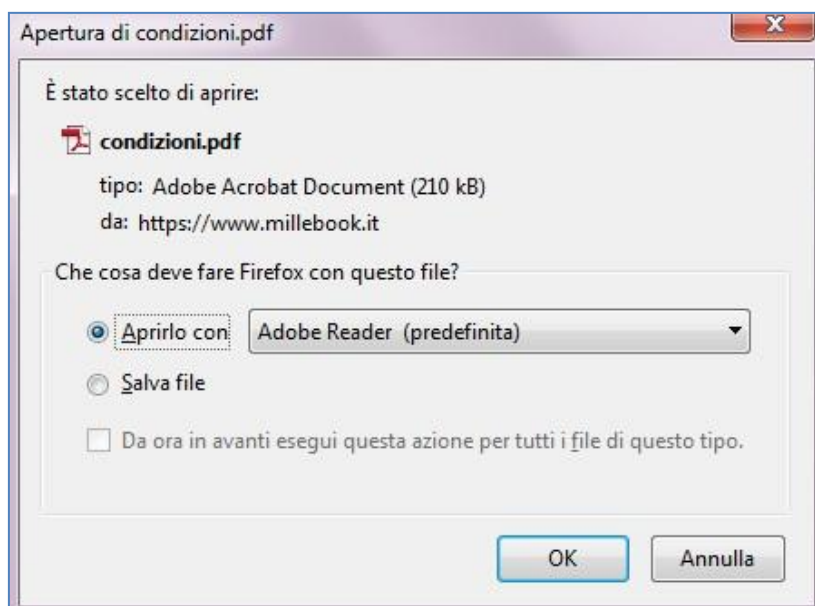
Apertura di condizioni.pdf

X

È stato scelto di aprire:

condizioni.pdf

tipo: Adobe Acrobat Document (210 kB)

da: https://www.millebook.it

Che cosa deve fare Firefox con questo file?

Aprirlo con Adobe Reader (predefinita)

Salva file

Da ora in avanti esegui questa azione per tutti i file di questo tipo.

OK

Annulla